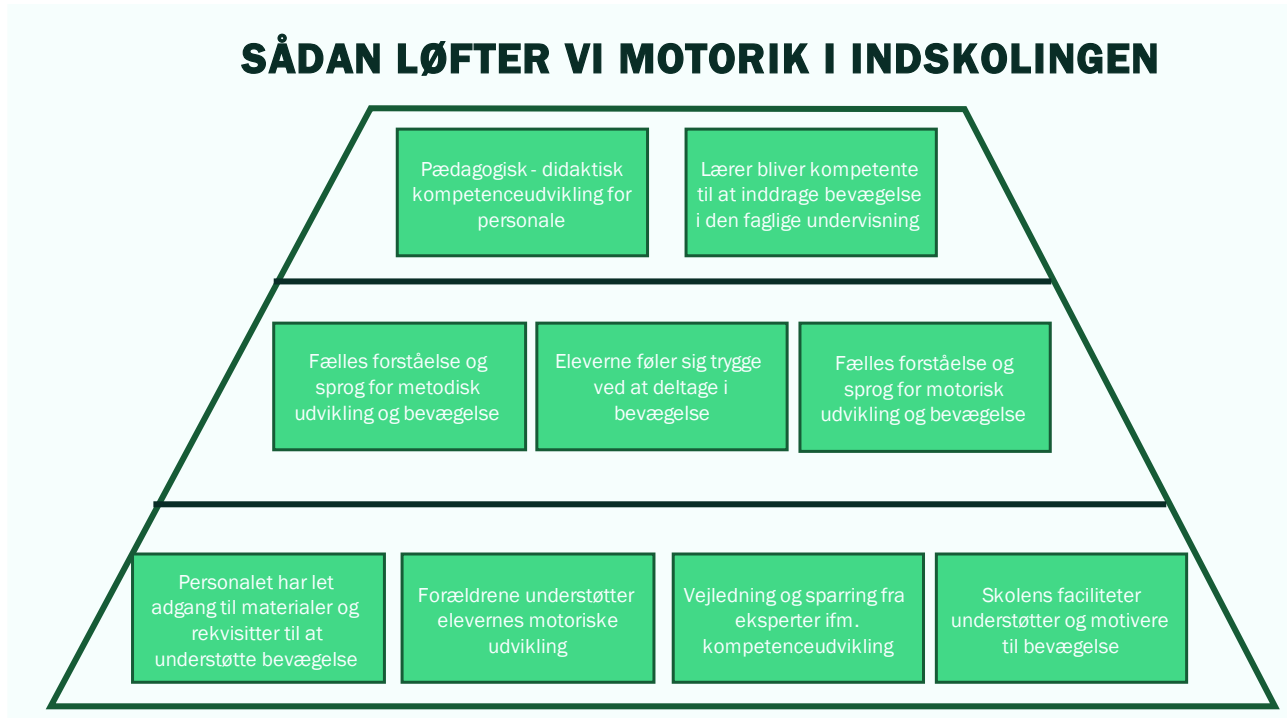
SÅDAN LØFTER VI MOTORIK I INDSKOLINGEN

Pædagogisk - didaktisk kompetenceudvikling for personale

Lærer bliver kompetente til at inddrage bevægelse i den faglige undervisning

Fælles forståelse og sprog for metodisk udvikling og bevægelse

Eleverne føler sig trygge ved at deltage i bevægelse

Fælles forståelse og sprog for motorisk udvikling og bevægelse

Personalet har let adgang til materialer og rekvisitter til at understøtte bevægelse

Forældrene understøtter elevernes motoriske udvikling

Vejledning og sparring fra eksperter ifm. kompetenceudvikling

Skolens faciliteter understøtter og motivere til bevægelse